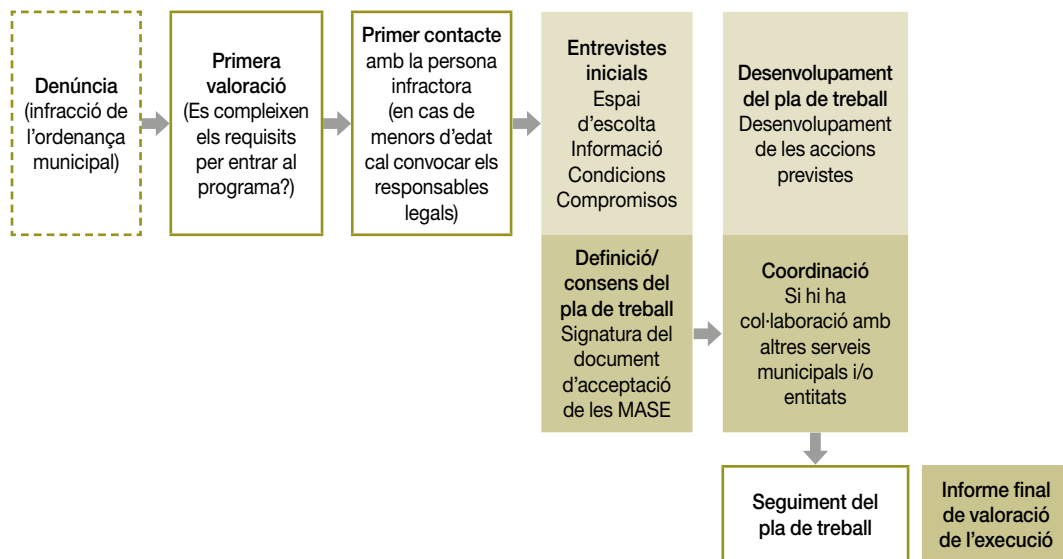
**Denúncia** (infracció de l'ordenança municipal)

**Primera valoració** (Es compleixen els requisits per entrar al programa?)

**Primer contacte** amb la persona infractora (en cas de menors d'edat cal convocar els responsables legals)

**Entrevistes inicials** Espai d'escolta Informació Condicions Compromisos

**Definició/ consens del pla de treball** Signatura del document d'acceptació de les MASE

**Desenvolupament del pla de treball** Desenvolupament de les accions previstes

**Coordinació** Si hi ha col·laboració amb altres serveis municipals i/o entitats

**Seguiment del pla de treball**

**Informe final de valoració de l'execució**